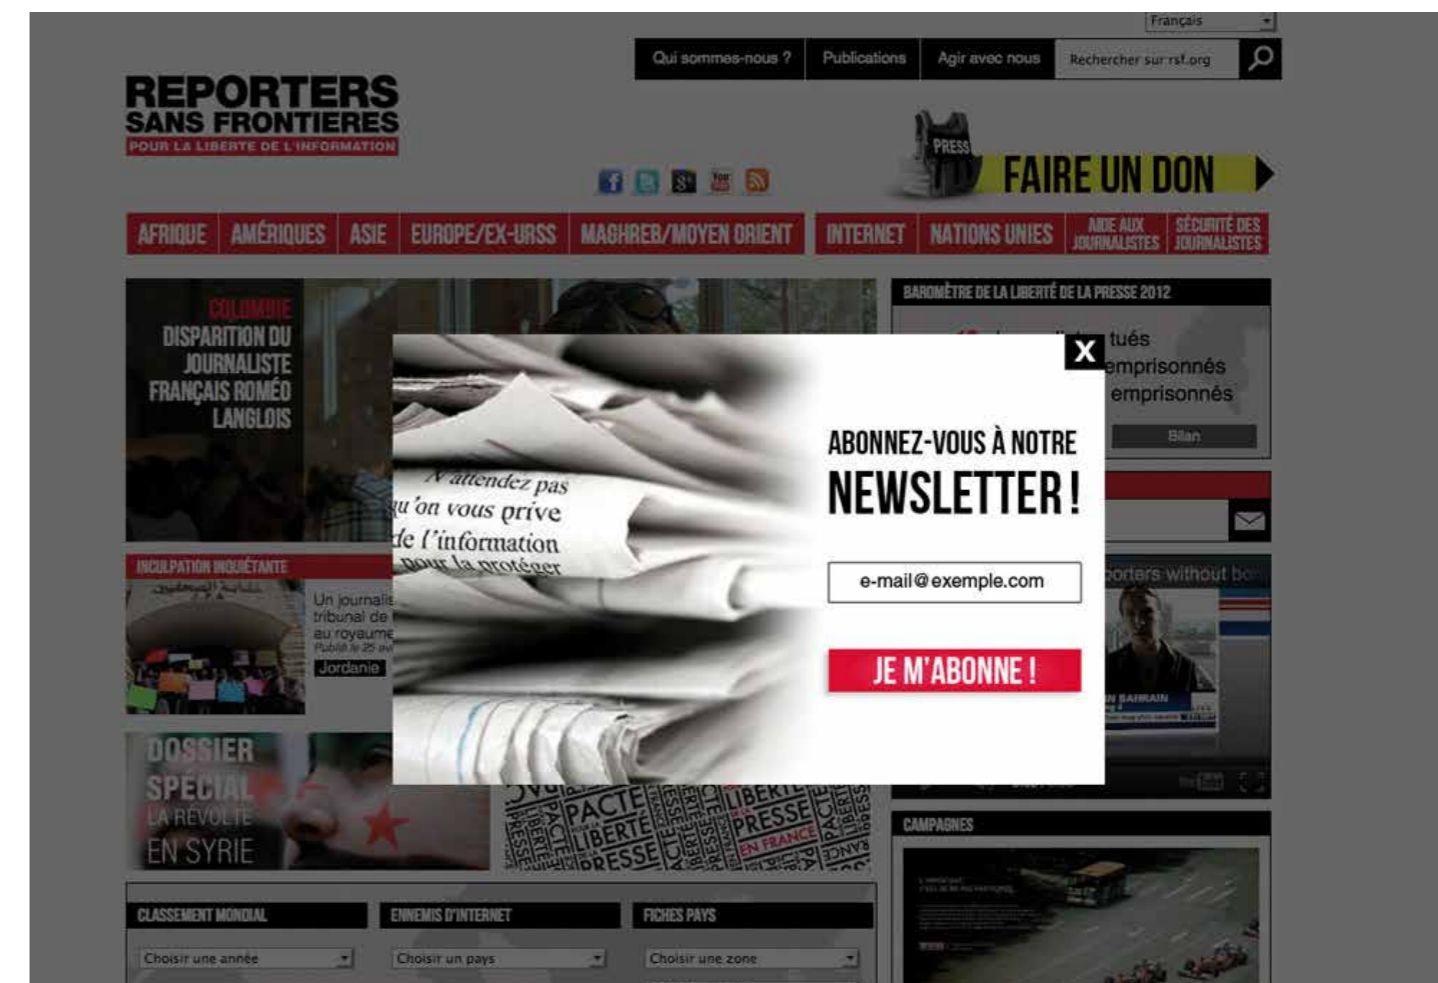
Français

Qui sommes-nous ? Publications Agir avec nous Rechercher sur rsf.org

REPORTERS SANS FRONTIERES
POUR LA LIBERTE DE L'INFORMATION

PRESS
FAIRE UN DON

AFRIQUE AMÉRIQUES ASIE EUROPE/EX-URSS MAGHREB/MOYEN ORIENT INTERNET NATIONS UNIES AIDE AUX JOURNALISTES SÉCURITÉ DES JOURNALISTES

COLOMBIE
DISPARITION DU JOURNALISTE FRANÇAIS ROMÉO LANGLOIS

BAROMÈTRE DE LA LIBERTÉ DE LA PRESSE 2012
tués
emprisonnés
emprisonnés
Bilan

N'attendez pas qu'on vous prive de l'information pour la protéger

ABONNEZ-VOUS À NOTRE
NEWSLETTER !
e-mail@exemple.com
JE M'ABONNE !

INCULPATION INQUIÉTANTE
Un journalis
tribunal de
au royaume
Publié le 25 av
Jordanie

porters without bo
IN BAHRAIN

DOSSIER SPÉCIAL
LA RÉVOLTE EN SYRIE

PACTE LIBERTÉ PRESSE EN FRANCE

CAMPAGNES

CLASSEMENT MONDIAL
Choisir une année
ENNEMIS D'INTERNET
Choisir un pays
FICHES PAYS
Choisir une zone